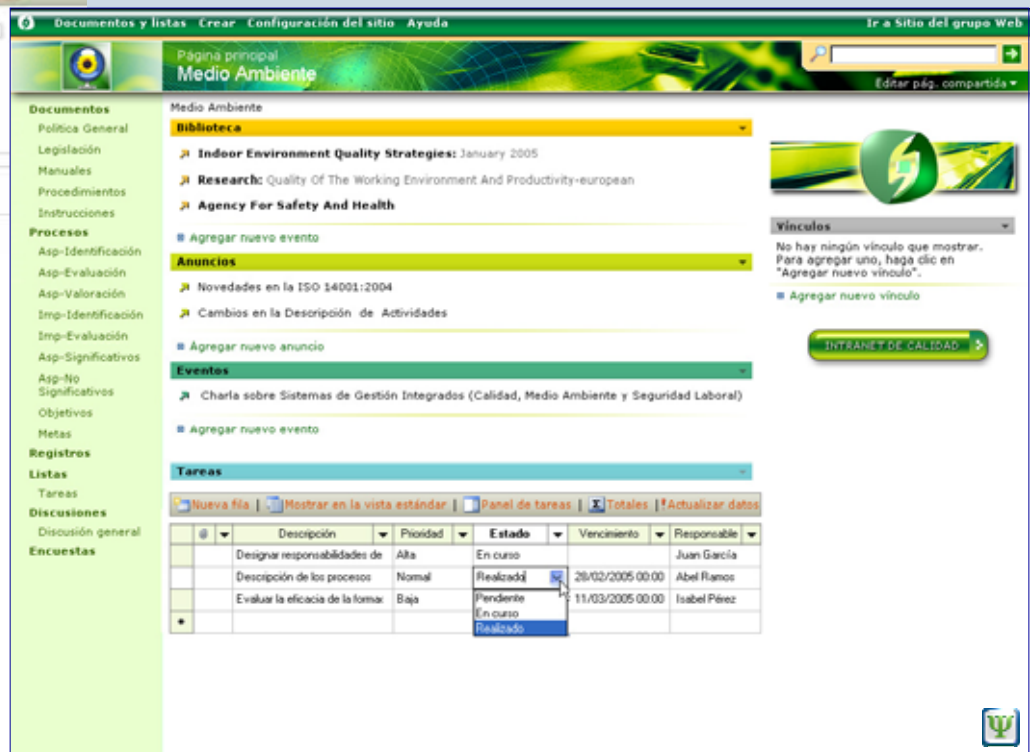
Documentos y listas Crear Configuración del sitio Ayuda Ir a Sitio del grupo Web

Página principal
Medio Ambiente

Editar pág. compartida

Documentos
Política General
Legislación
Manuales
Procedimientos
Instrucciones
Procesos
Asp-Identificación
Asp-Evaluación
Asp-Valoración
Imp-Identificación
Imp-Evaluación
Asp-Significativos
Asp-No Significativos
Objetivos
Metas
Registros
Listas
Tareas
Discusiones
Discusión general
Encuestas

Medio Ambiente

Biblioteca

Indoor Environment Quality Strategies: January 2005

Research: Quality Of The Working Environment And Productivity-european

Agency For Safety And Health

Agregar nuevo evento

Anuncios

Novedades en la ISO 14001:2004

Cambios en la Descripción de Actividades

Agregar nuevo anuncio

Eventos

Charla sobre Sistemas de Gestión Integrados (Calidad, Medio Ambiente y Seguridad Laboral)

Agregar nuevo evento

Tareas

Nueva fila | Mostrar en la vista estándar | Panel de tareas | Totales | Actualizar datos

| @ | Descripción | Prioridad | Estado | Vencimiento | Responsable |
|---|---|---|---|---|---|
| | Designar responsabilidades de | Alta | En curso | | Juan García |
| | Descripción de los procesos | Normal | Realizado | 28/02/2005 00:00 | Abel Ramos |
| | Evaluar la eficacia de la formac | Baja | | 11/03/2005 00:00 | Isabel Pérez |
| * | | | | | |

Pendiente
En curso
Realizado

Vínculos

No hay ningún vínculo que mostrar. Para agregar uno, haga clic en "Agregar nuevo vínculo".

Agregar nuevo vínculo

INTRANET DE CALIDAD